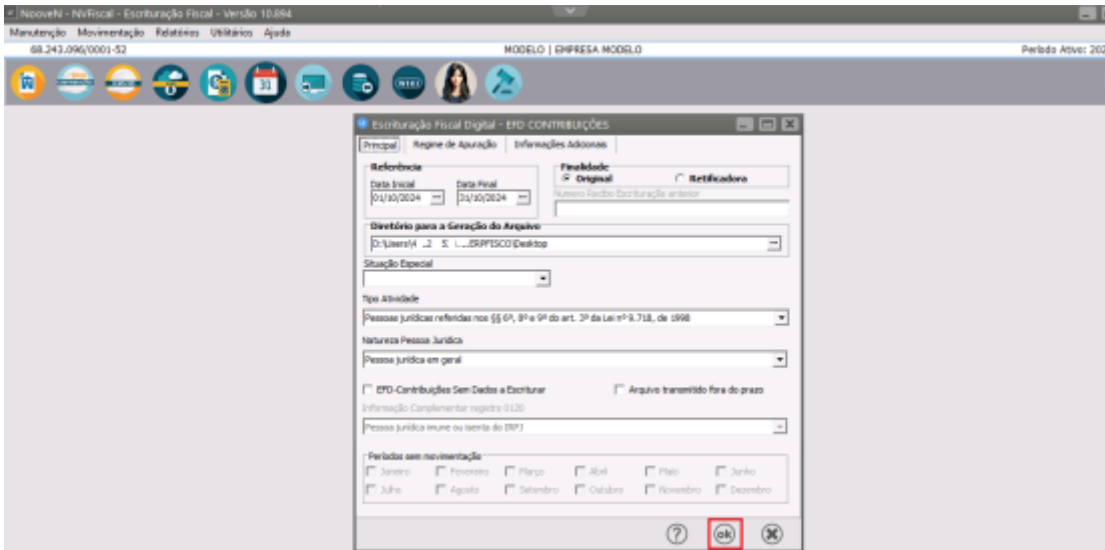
NooveN - NVFiscal - Escrituração Fiscal - Versão 10.894

Manutenção Movimentação Relatórios Utilitários Ajuda

68.243.096/0001-52

MODELO | EMPRESA MODELO

Período Ativo: 202

Escrituração Fiscal Digital - EFD CONTRIBUIÇÕES

Principal | Regime de Apuração | Informações Adicionais

Referência

Data Inicial
01/10/2024

Data Final
31/10/2024

Finalidade
Original
Retificadora

Numero Recibo Escrituração anterior

Diretório para a Geração do Arquivo
D:\Users\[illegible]ERPFISCO\Desktop

Situação Especial

Tipo Atividade
Pessoas jurídicas referidas nos §§ 6º, 8º e 9º do art. 3º da Lei nº 9.718, de 1998

Natureza Pessoa Jurídica
Pessoa jurídica em geral

EFD-Contribuições Sem Dados a Escriturar

Arquivo transmitido fora do prazo

Informação Complementar registro 0120
Pessoa jurídica imune ou isenta do IRPJ

Períodos sem movimentação
Janeiro
Fevereiro
Março
Abril
Maio
Junho
Julho
Agosto
Setembro
Outubro
Novembro
Dezembro

ok